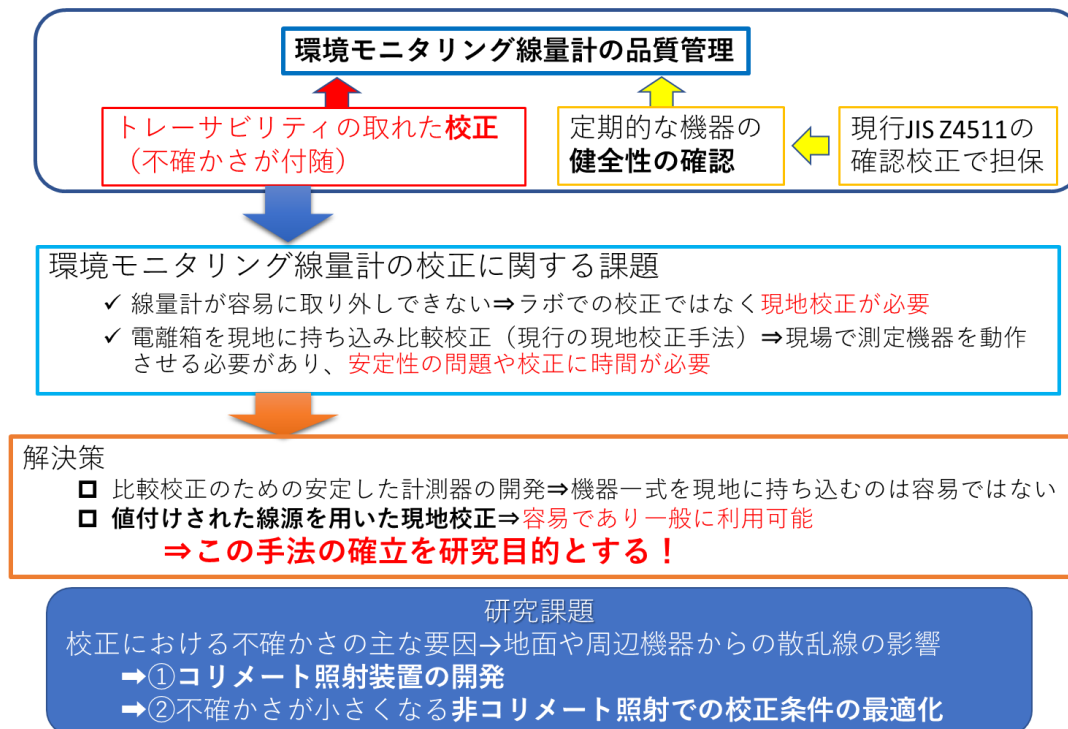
環境モニタリング線量計の品質管理

トレーサビリティの取れた校正
（不確かさが付随）

定期的な機器の
健全性の確認

現行JIS Z4511の
確認校正で担保

環境モニタリング線量計の校正に関する課題
✓ 線量計が容易に取り外しできない⇒ラボでの校正ではなく現地校正が必要
✓ 電離箱を現地に持ち込み比較校正（現行の現地校正手法）⇒現場で測定機器を動作させる必要があり、安定性の問題や校正に時間が必要

解決策
◻ 比較校正のための安定した計測器の開発⇒機器一式を現地に持ち込むのは容易ではない
◻ 値付けされた線源を用いた現地校正⇒容易であり一般に利用可能
⇒この手法の確立を研究目的とする！

研究課題
校正における不確かさの主な要因→地面や周辺機器からの散乱線の影響
➡①コリメート照射装置の開発
➡②不確かさが小さくなる非コリメート照射での校正条件の最適化